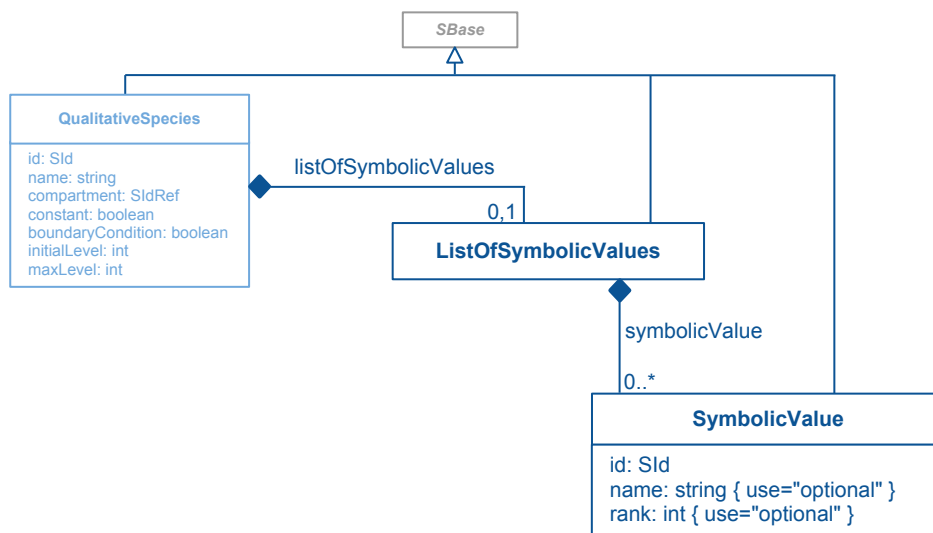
SBase

QualitativeSpecies

id: SId
name: string
compartment: SIdRef
constant: boolean
boundaryCondition: boolean
initialLevel: int
maxLevel: int

listOfSymbolicValues

0,1

ListOfSymbolicValues

symbolicValue

0..*

SymbolicValue

id: SId
name: string { use="optional" }
rank: int { use="optional" }